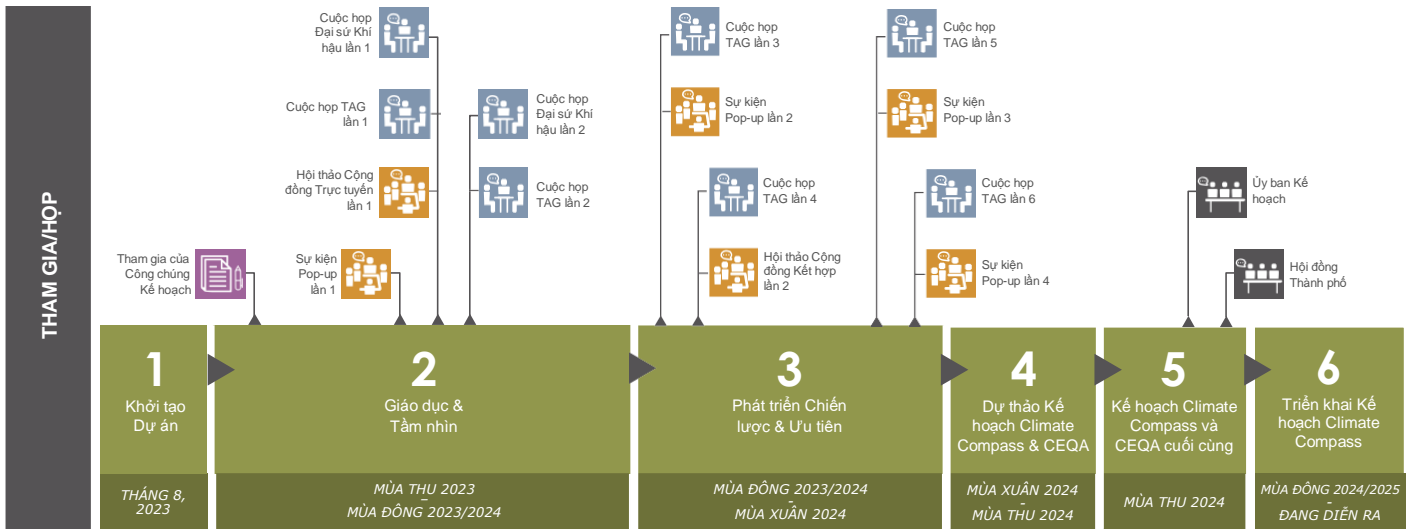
THAM GIA/HỌP

Tham gia của Công chúng Kế hoạch

Cuộc họp Đại sứ Khí hậu lần 1

Cuộc họp TAG lần 1

Hội thảo Cộng đồng Trực tuyến lần 1

Sự kiện Pop-up lần 1

Cuộc họp Đại sứ Khí hậu lần 2

Cuộc họp TAG lần 2

Cuộc họp TAG lần 3

Sự kiện Pop-up lần 2

Cuộc họp TAG lần 4

Hội thảo Cộng đồng Kết hợp lần 2

Cuộc họp TAG lần 5

Sự kiện Pop-up lần 3

Cuộc họp TAG lần 6

Sự kiện Pop-up lần 4

Ủy ban Kế hoạch

Hội đồng Thành phố

1
Khởi tạo Dự án

THÁNG 8, 2023

2
Giáo dục & Tầm nhìn

MÙA THU 2023 - MÙA ĐÔNG 2023/2024

3
Phát triển Chiến lược & Ưu tiên

MÙA ĐÔNG 2023/2024 - MÙA XUÂN 2024

4
Dự thảo Kế hoạch Climate Compass & CEQA

MÙA XUÂN 2024 - MÙA THU 2024

5
Kế hoạch Climate Compass và CEQA cuối cùng

MÙA THU 2024

6
Triển khai Kế hoạch Climate Compass

MÙA ĐÔNG 2024/2025 - ĐANG DIỄN RA